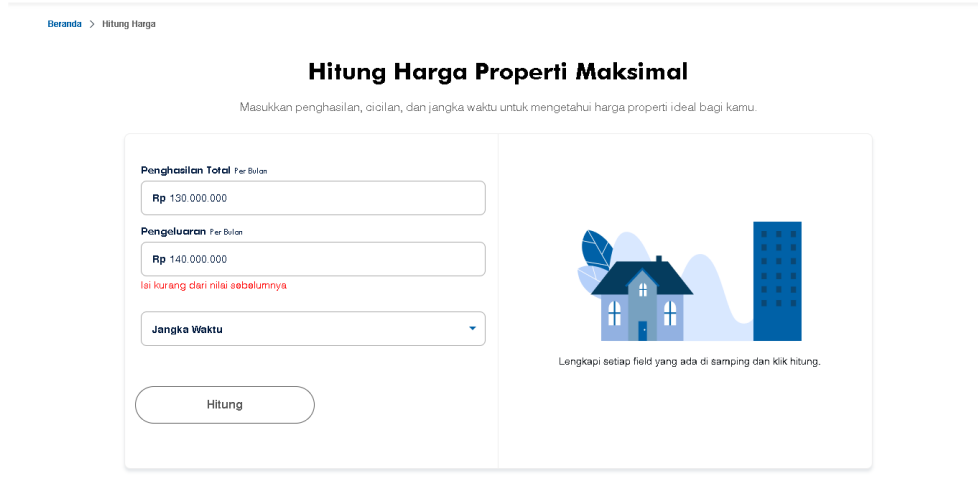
Beranda > Hitung Harga

Hitung Harga Properti Maksimal

Masukkan penghasilan, cicilan, dan jangka waktu untuk mengetahui harga properti ideal bagi kamu.

Penghasilan Total Per Bulan

Rp 130.000.000

Pengeluaran Per Bulan

Rp 140.000.000

Isi kurang dari nilai sebelumnya

Jangka Waktu

Hitung

Lengkapi setiap field yang ada di samping dan klik hitung.